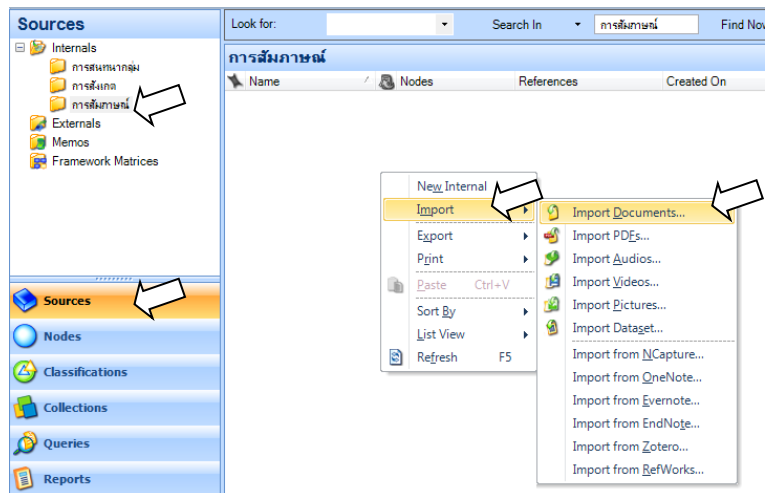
Sources

Internals
การสนทนากลุ่ม
การสังเกต
การสัมภาษณ์
Externals
Memos
Framework Matrices

Sources
Nodes
Classifications
Collections
Queries
Reports

Look for: Search In การสัมภาษณ์ Find Now

การสัมภาษณ์

| Name | Nodes | References | Created On |
|---|---|---|---|

New Internal
Import
Export
Print
Paste Ctrl+V
Sort By
List View
Refresh F5

Import Documents...
Import PDFs...
Import Audios...
Import Videos...
Import Pictures...
Import Dataset...
Import from NCapture...
Import from OneNote...
Import from Evernote...
Import from EndNote...
Import from Zotero...
Import from RefWorks...